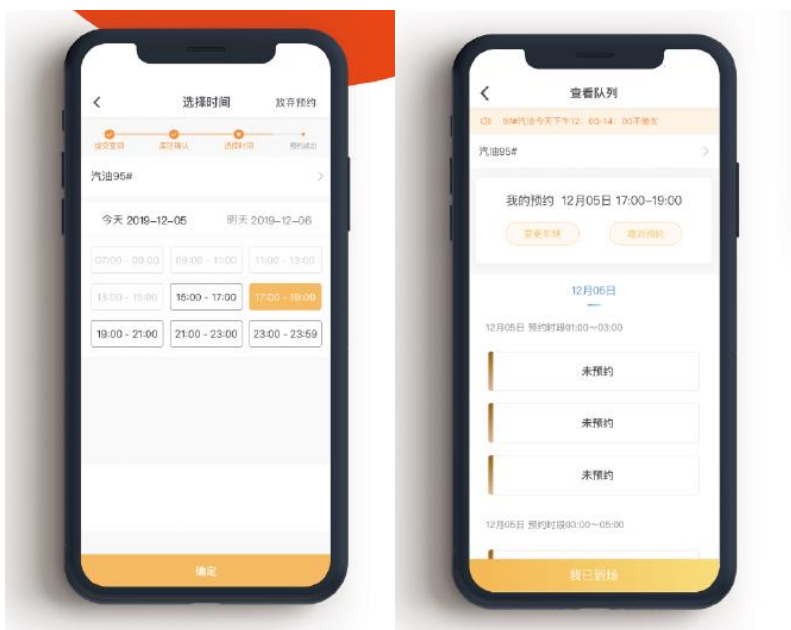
选择时间
放弃预约

提交登录
库区确认
选择时间
预约成功

汽油95#

今天 2019-12-05
明天 2019-12-06

07:00 - 09:00
09:00 - 11:00
11:00 - 13:00
13:00 - 15:00
15:00 - 17:00
17:00 - 19:00
19:00 - 21:00
21:00 - 23:00
23:00 - 23:59

确定

查看队列

97#汽油今天下午12：00-14：00不营业

汽油95#

我的预约 12月05日 17:00~19:00

变更车辆
取消预约

12月05日

12月05日 预约时段01:00~03:00

未预约

未预约

未预约

12月05日 预约时段03:00~05:00

我已到场